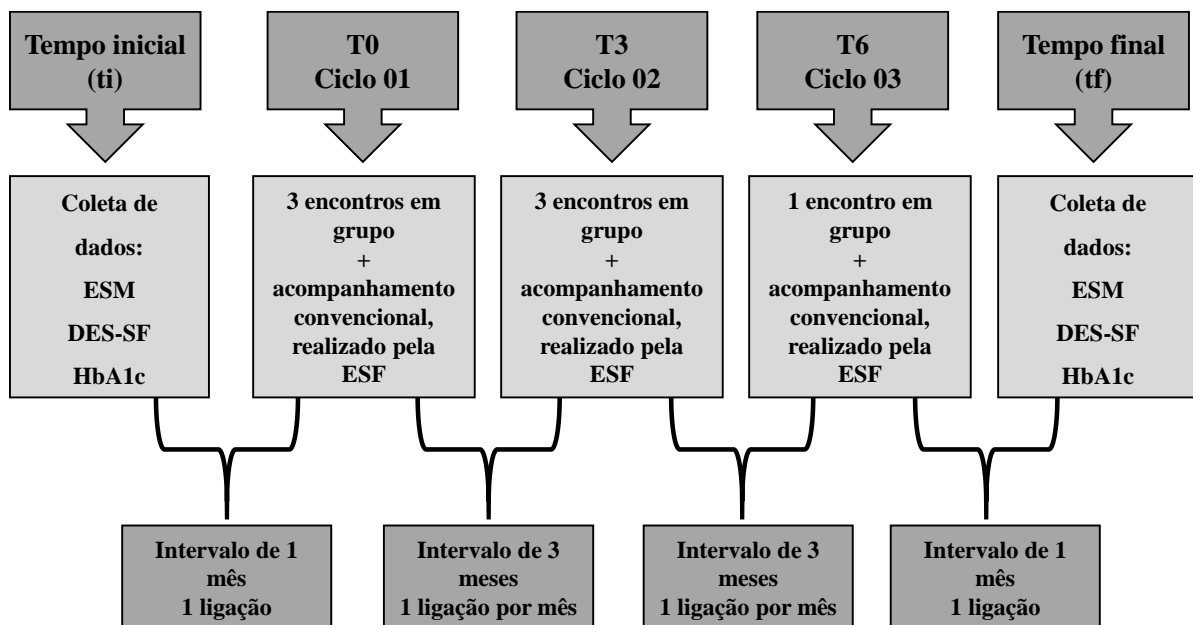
Tempo inicial (ti)

T0
Ciclo 01

T3
Ciclo 02

T6
Ciclo 03

Tempo final (tf)

Coleta de dados:
ESM
DES-SF
HbA1c

3 encontros em grupo
+
acompanhamento convencional, realizado pela ESF

3 encontros em grupo
+
acompanhamento convencional, realizado pela ESF

1 encontro em grupo
+
acompanhamento convencional, realizado pela ESF

Coleta de dados:
ESM
DES-SF
HbA1c

Intervalo de 1 mês
1 ligação

Intervalo de 3 meses
1 ligação por mês

Intervalo de 3 meses
1 ligação por mês

Intervalo de 1 mês
1 ligação